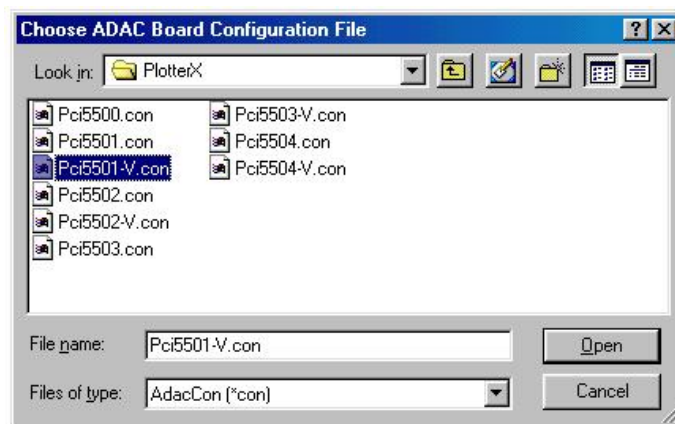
Choose ADAC Board Configuration File

Look in: PlotterX

Pci5500.con
Pci5501.con
Pci5501-V.con
Pci5502.con
Pci5502-V.con
Pci5503.con
Pci5503-V.con
Pci5504.con
Pci5504-V.con

File name: Pci5501-V.con

Files of type: AdacCon (*con)

Open

Cancel